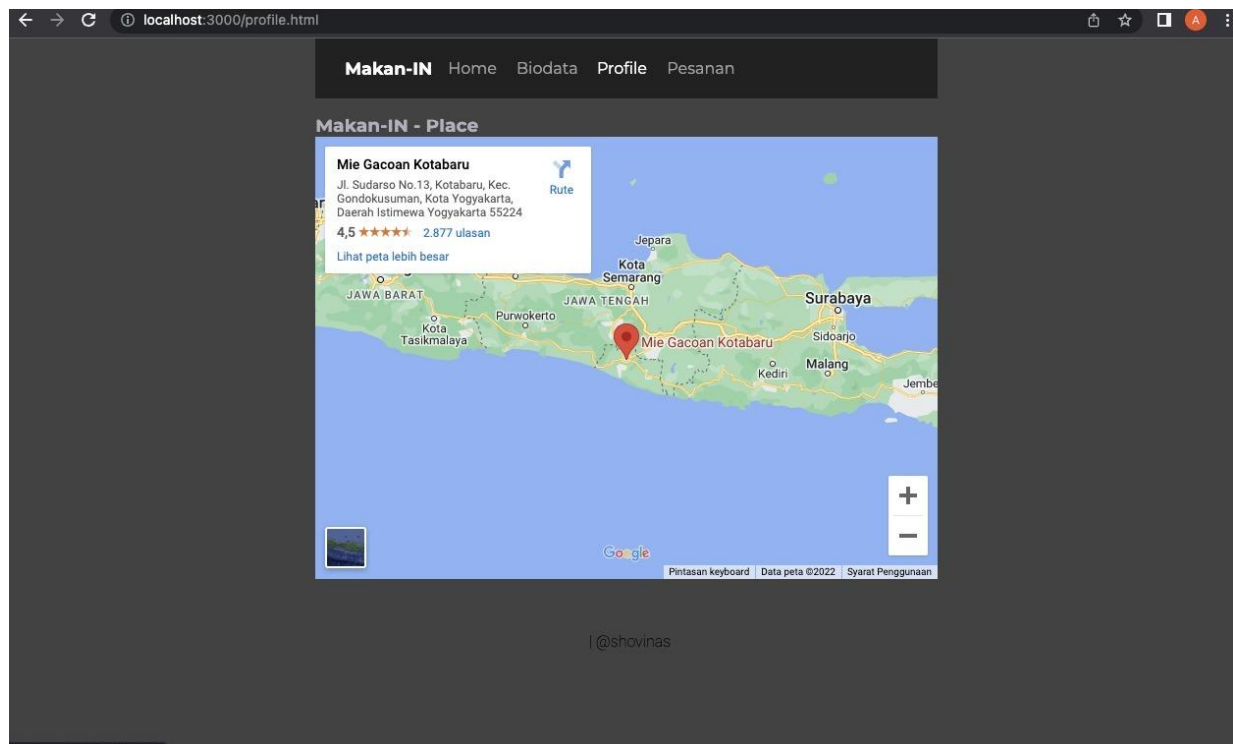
localhost:3000/profile.html

A

Makan-IN Home Biodata Profile Pesanan

Makan-IN - Place

Mie Gacoan Kotabaru

Jl. Sudarso No.13, Kotabaru, Kec. Gondokusuman, Kota Yogyakarta, Daerah Istimewa Yogyakarta 55224

Rute

4,5 ★★★★★ 2.877 ulasan

Lihat peta lebih besar

Jepara

Kota Semarang

JAWA BARAT

JAWA TENGAH

Surabaya

Purwokerto

Kota Tasikmalaya

Mie Gacoan Kotabaru

Sidoarjo

Kediri

Malang

Jembe

+

−

Google

Pintasan keyboard | Data peta ©2022 | Syarat Penggunaan

| @shovinas